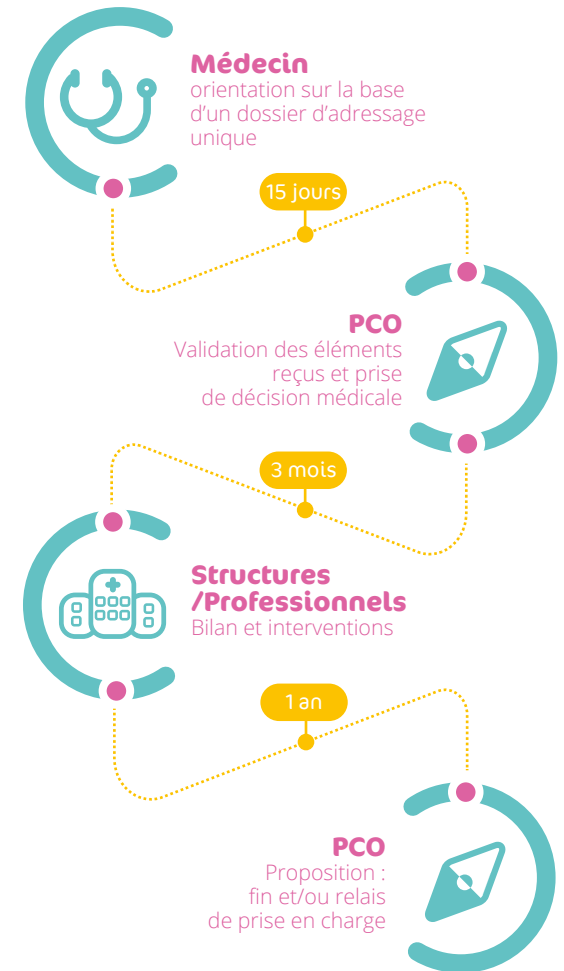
Médecin
orientation sur la base d'un dossier d'adressage unique

15 jours

PCO
Validation des éléments reçus et prise de décision médicale

3 mois

Structures /Professionnels
Bilan et interventions

1 an

PCO
Proposition : fin et/ou relais de prise en charge